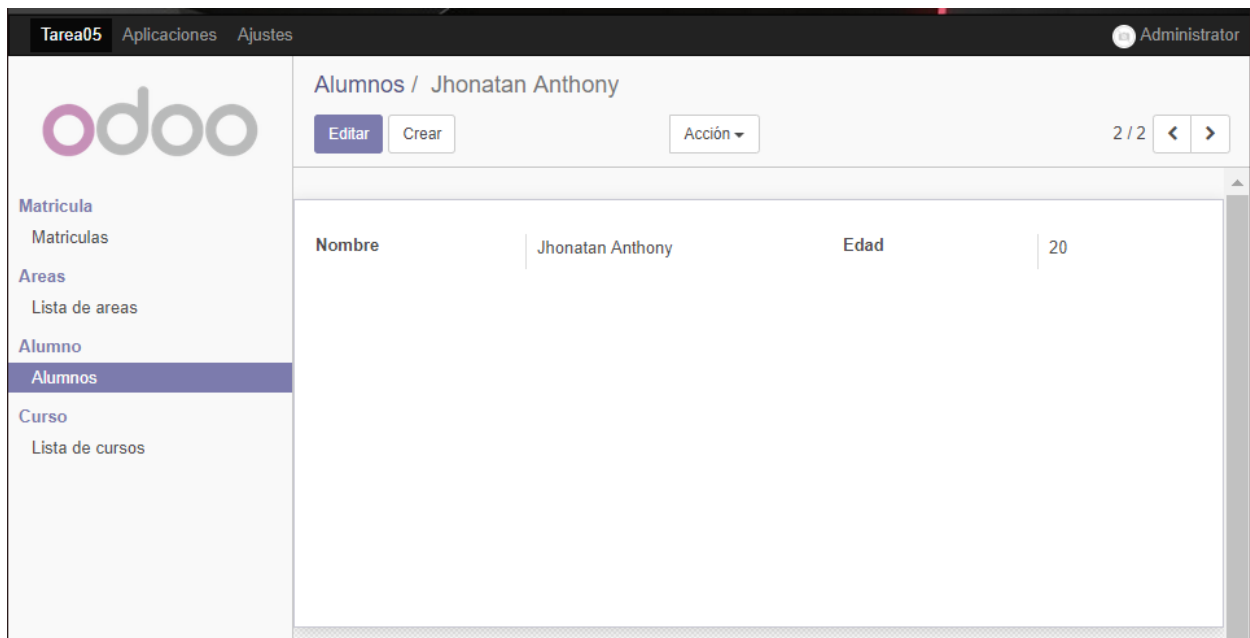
Tarea05 Aplicaciones Ajustes

Administrator

odoo

Alumnos / Jhonatan Anthony

Editar Crear

Acción

2 / 2

Matricula
Matriculas
Areas
Lista de areas
Alumno
Alumnos
Curso
Lista de cursos

| Nombre | Jhonatan Anthony | Edad | 20 |
|---|---|---|---|